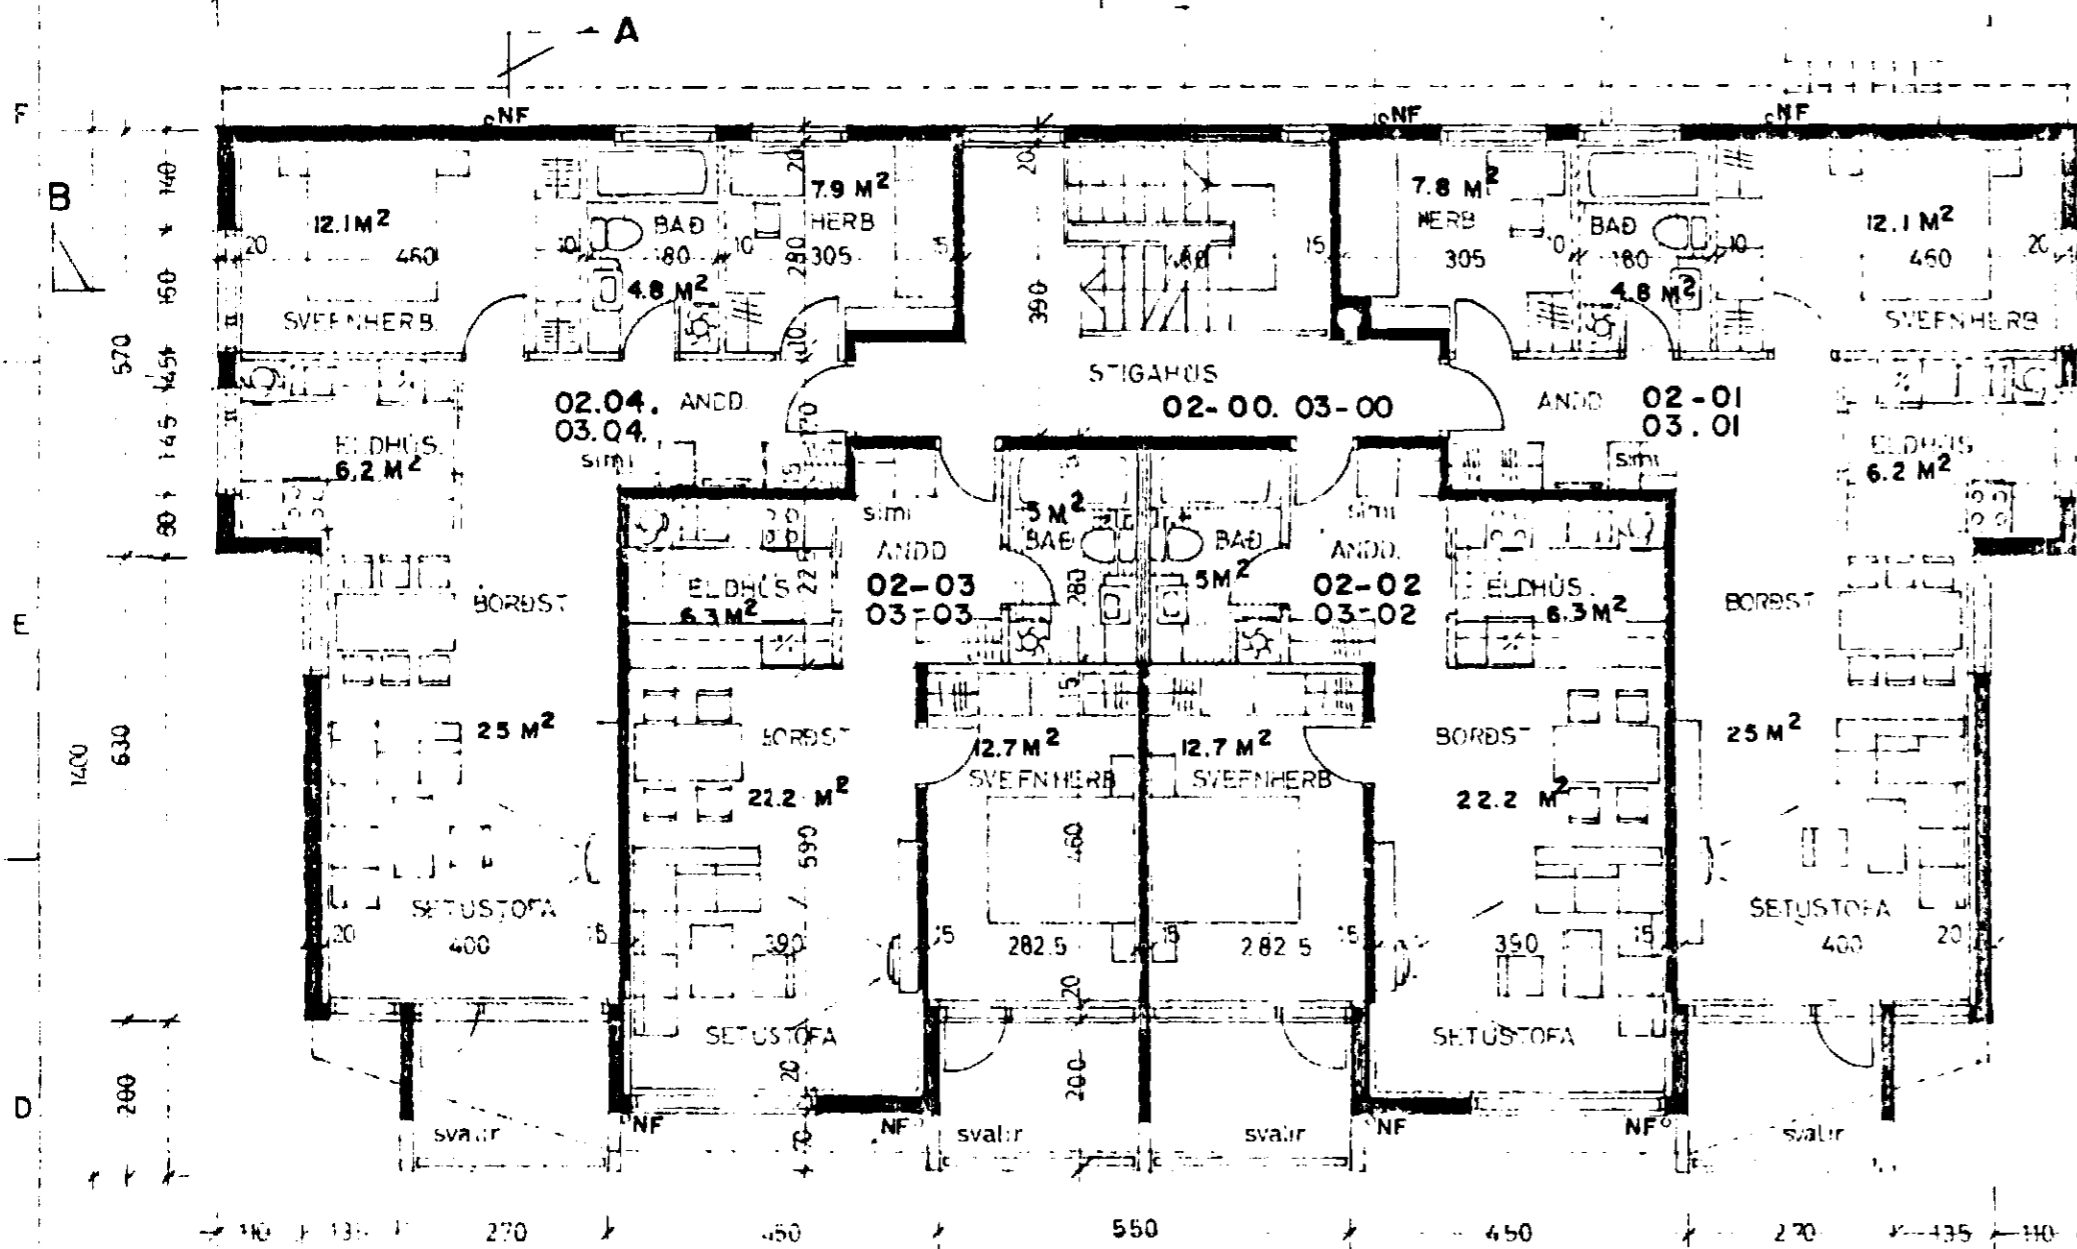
A

F

B

NF NF NF

12.1 M²
20 460
SVEFNHERB.

BAÐ
180
4.8 M²

7.9 M²
HERB
305
280

STIGAHÚS
390
02-00. 03-00

7.8 M²
HERB
305

BAÐ
180
4.8 M²

12.1 M²
460
SVEFNHERB

140 160 570 145 145 80

02.04.
03.04.
ANDD.
simi

ELDHÚS
6.2 M²

02-01
03.01
ANDD

ELDHÚS
6.2 M²
simi

simi
ANDD
02-03
03-03

5 M²
BAÐ
280

BAÐ
5 M²

simi
ANDD.
02-02
03-02

ELDHÚS
6.3 M²

ELDHÚS
6.3 M²

E

BORÐST

BORÐST

25 M²

BORÐST
22.2 M²
590

12.7 M²
SVEFNHERB
460
282.5

12.7 M²
SVEFNHERB
282.5

BORÐST
22.2 M²
390

25 M²

1400 630

SETUSTOFA
20 400 15

390

SETUSTOFA

SETUSTOFA

SETUSTOFA
400 20

D 280

svalir NF NF svalir svalir NF NF svalir

200

110 135 270 450 550 450 270 135 110